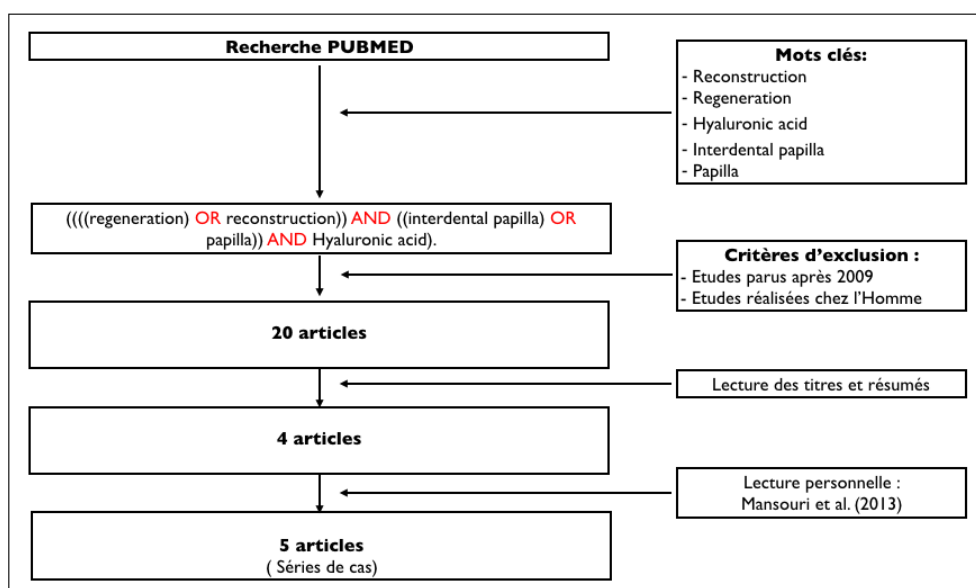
Recherche PUBMED

Mots clés:
- Reconstruction
- Regeneration
- Hyaluronic acid
- Interdental papilla
- Papilla

((((regeneration) OR reconstruction)) AND ((interdental papilla) OR papilla)) AND Hyaluronic acid).

Critères d'exclusion :
- Etudes parus après 2009
- Etudes réalisées chez l'Homme

20 articles

Lecture des titres et résumés

4 articles

Lecture personnelle : Mansouri et al. (2013)

5 articles
( Séries de cas)